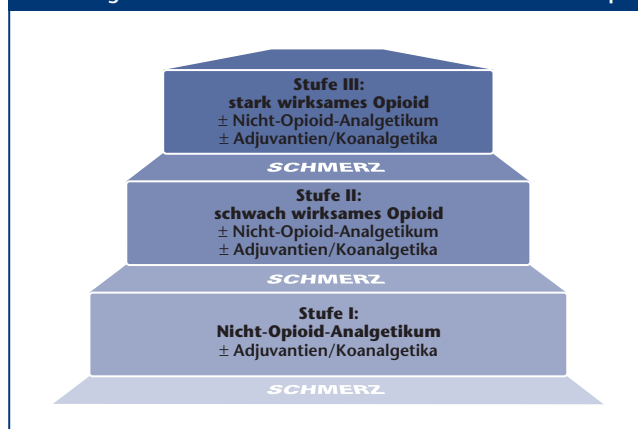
Stufe III:
stark wirksames Opioid
± Nicht-Opioid-Analgetikum
± Adjuvantien/Koanalgetika

SCHMERZ

Stufe II:
schwach wirksames Opioid
± Nicht-Opioid-Analgetikum
± Adjuvantien/Koanalgetika

SCHMERZ

Stufe I:
Nicht-Opioid-Analgetikum
± Adjuvantien/Koanalgetika

SCHMERZ